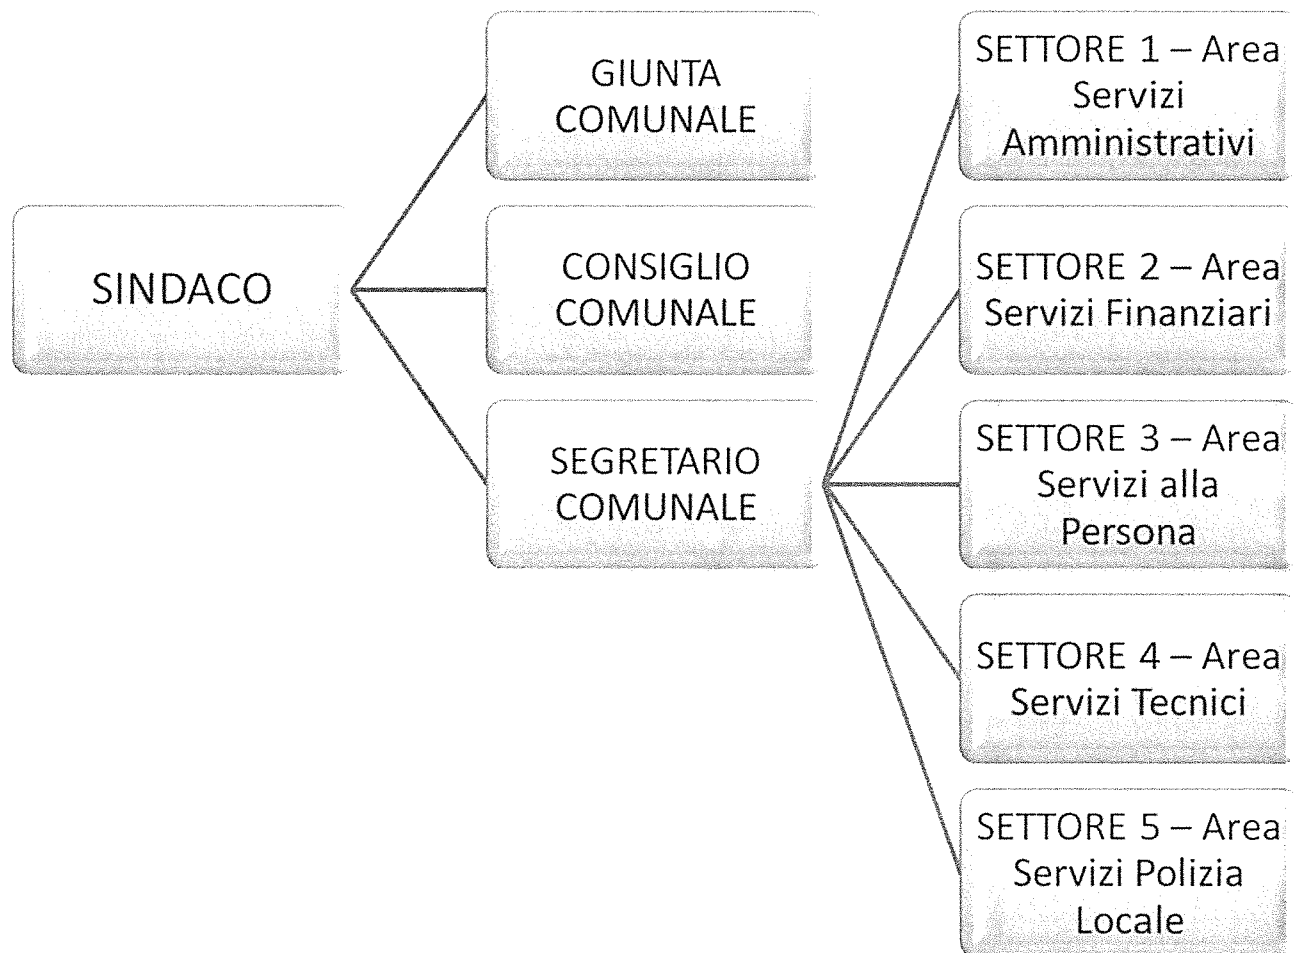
SINDACO

GIUNTA COMUNALE

CONSIGLIO COMUNALE

SEGRETARIO COMUNALE

SETTORE 1 – Area Servizi Amministrativi

SETTORE 2 – Area Servizi Finanziari

SETTORE 3 – Area Servizi alla Persona

SETTORE 4 – Area Servizi Tecnici

SETTORE 5 – Area Servizi Polizia Locale